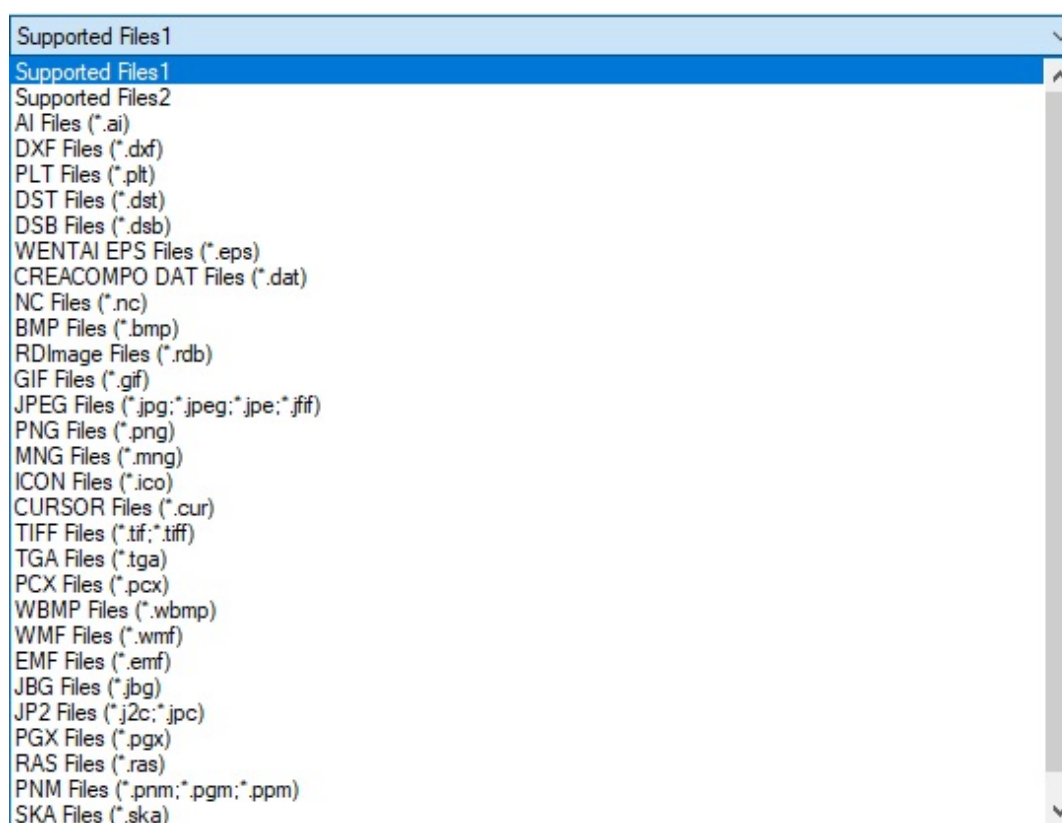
Supported Files1

Supported Files1
Supported Files2
AI Files (*.ai)
DXF Files (*.dxf)
PLT Files (*.plt)
DST Files (*.dst)
DSB Files (*.dsb)
WENTAI EPS Files (*.eps)
CREACOMPO DAT Files (*.dat)
NC Files (*.nc)
BMP Files (*.bmp)
RDImage Files (*.rdb)
GIF Files (*.gif)
JPEG Files (*.jpg;*.jpeg;*.jpe;*.jfif)
PNG Files (*.png)
MNG Files (*.mng)
ICON Files (*.ico)
CURSOR Files (*.cur)
TIFF Files (*.tif;*.tiff)
TGA Files (*.tga)
PCX Files (*.pcx)
WBMP Files (*.wbmp)
WMF Files (*.wmf)
EMF Files (*.emf)
JBG Files (*.jbg)
JP2 Files (*.j2c;*.jpc)
PGX Files (*.pgx)
RAS Files (*.ras)
PNM Files (*.pnm;*.pgm;*.ppm)
SKA Files (*.ska)